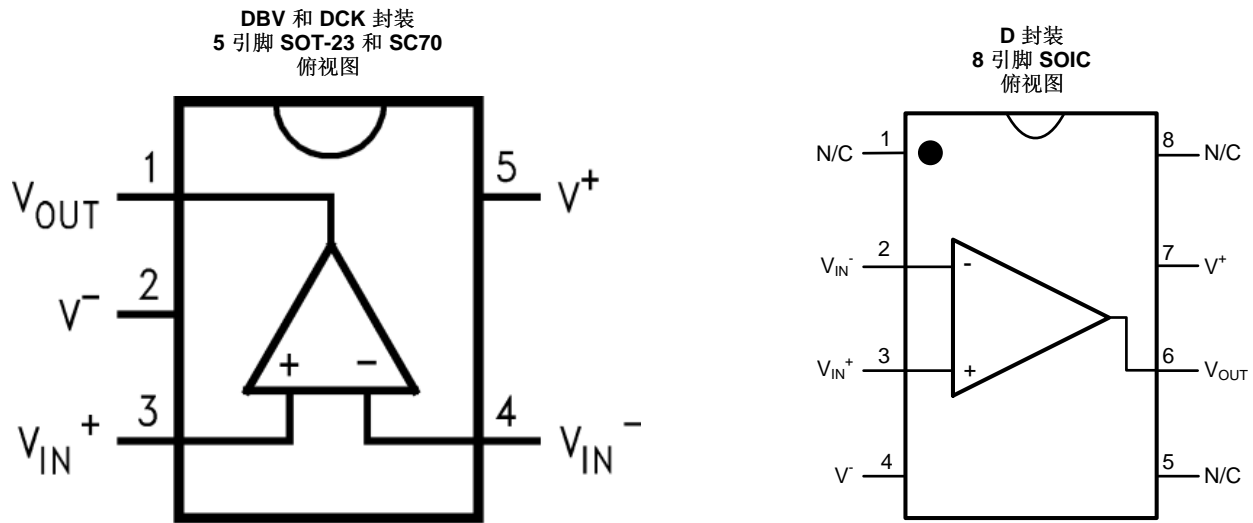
DBV 和 DCK 封装
5 引脚 SOT-23 和 SC70
俯视图

1
$V_{OUT}$
2
$V^-$
3
$V_{IN}+$
5
$V^+$
4
$V_{IN}-$
+
−

D 封装
8 引脚 SOIC
俯视图

N/C 1
$V_{IN}^-$ 2
$V_{IN}^+$ 3
$V^-$ 4
8 N/C
7 $V^+$
6 $V_{OUT}$
5 N/C
-
+